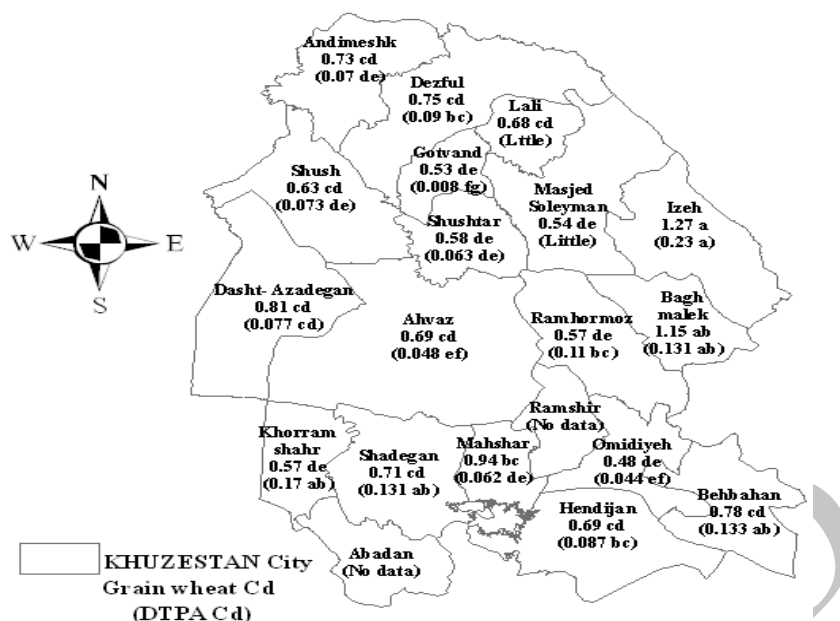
Andimeshk
0.73 cd
(0.07 de)

Dezful
0.75 cd
(0.09 bc)

Lali
0.68 cd
(Lttle)

Gotvand
0.53 de
(0.008 fg)

Shush
0.63 cd
(0.073 de)

Masjed
Soleyman
0.54 de
(Little)

Izeh
1.27 a
(0.23 a)

Shushtar
0.58 de
(0.063 de)

N
W
E
S

Dasht- Azadegan
0.81 cd
(0.077 cd)

Ahvaz
0.69 cd
(0.048 ef)

Ramhormoz
0.57 de
(0.11 bc)

Bagh
malek
1.15 ab
(0.131 ab)

Ramshir
(No data)

Khorram
shahr
0.57 de
(0.17 ab)

Shadegan
0.71 cd
(0.131 ab)

Mahshar
0.94 bc
(0.062 de)

Omidiyeh
0.48 de
(0.044 ef)

Behbahan
0.78 cd
(0.133 ab)

Hendijan
0.69 cd
(0.087 bc)

Abadan
(No data)

KHUZESTAN City
Grain wheat Cd
(DTPA Cd)